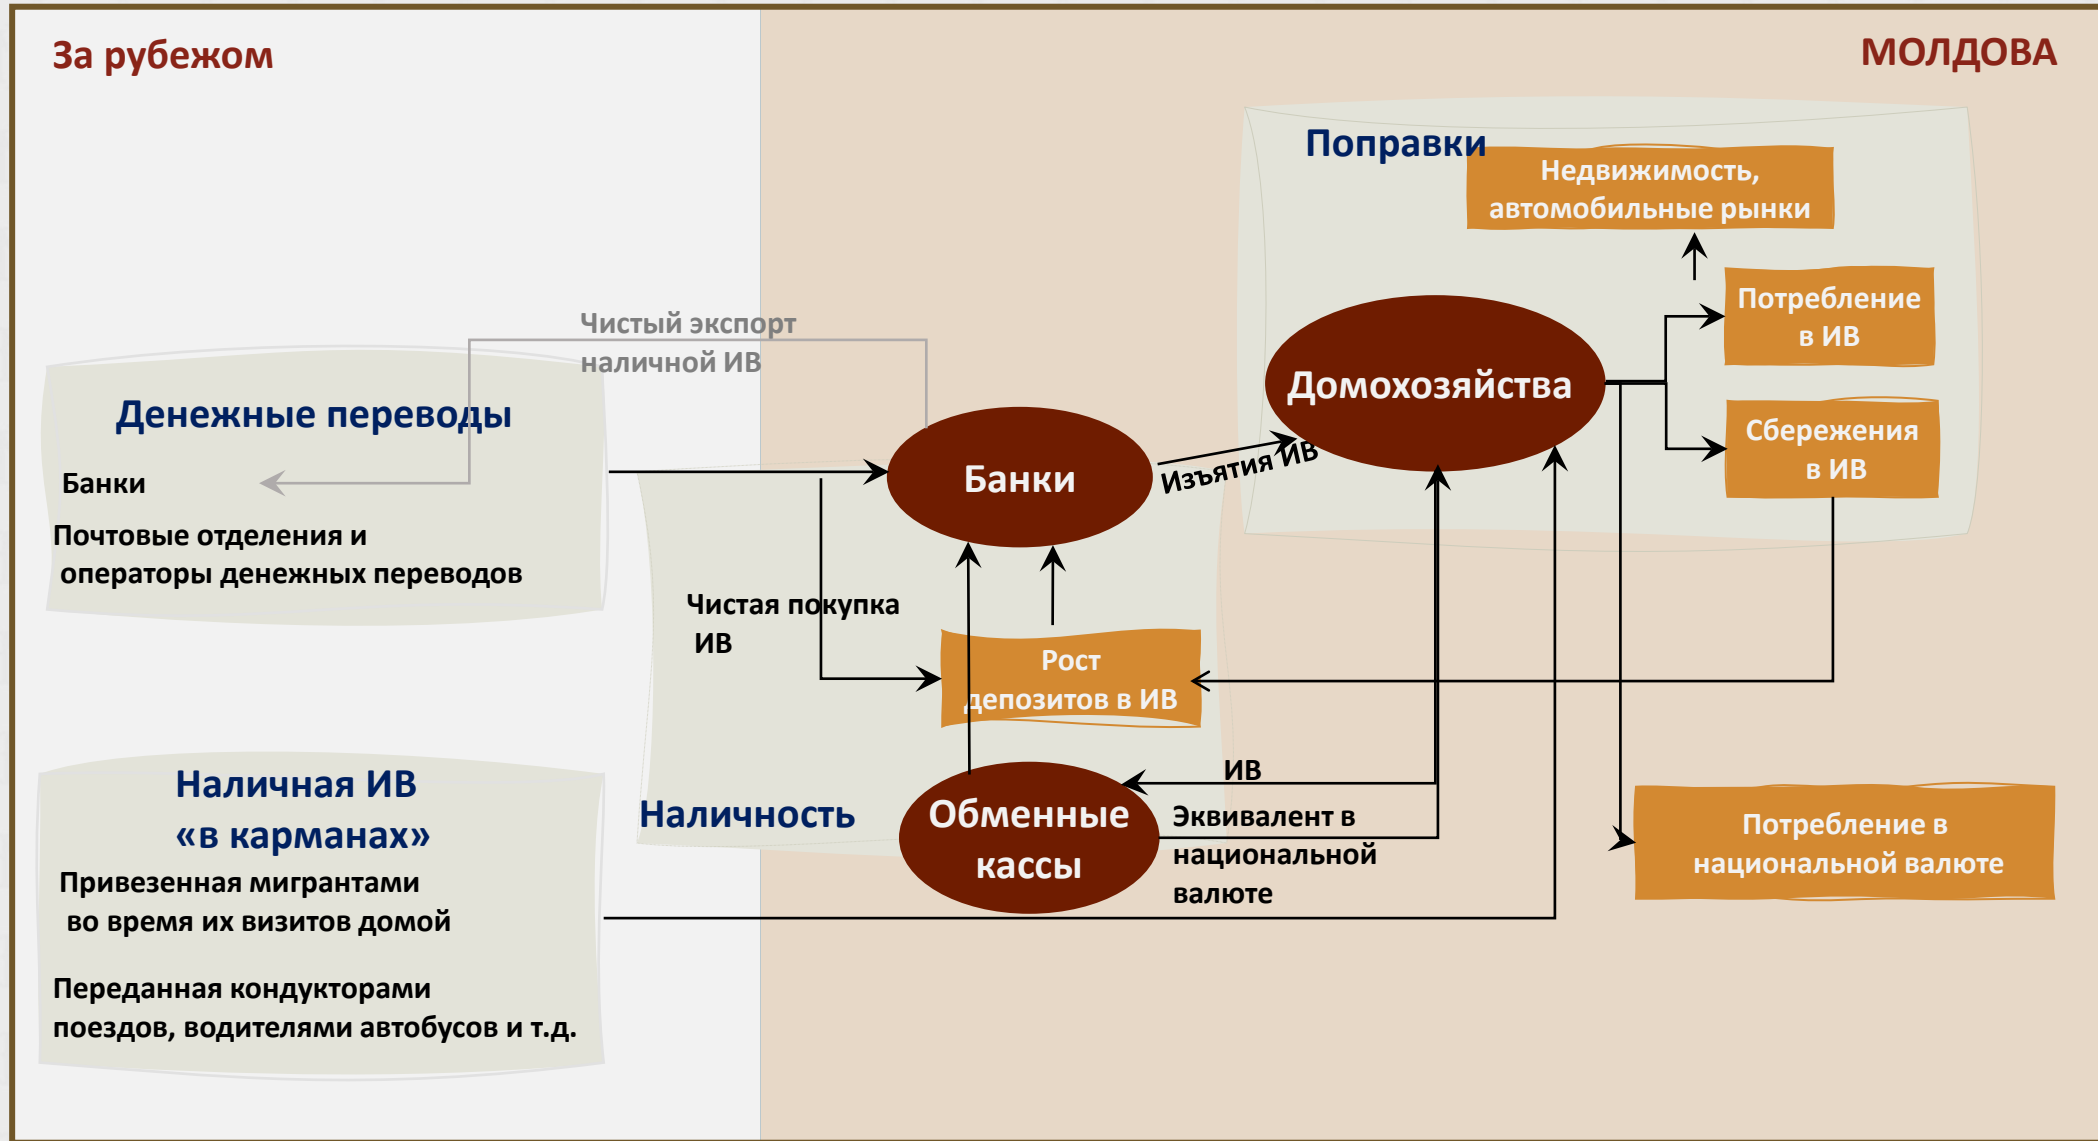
За рубежом

МОЛДОВА

Поправки

Недвижимость, автомобильные рынки

Потребление в ИВ

Сбережения в ИВ

Домохозяйства

Чистый экспорт наличной ИВ

Денежные переводы

Банки

Почтовые отделения и операторы денежных переводов

Банки

Изъятия ИВ

Чистая покупка ИВ

Рост депозитов в ИВ

Наличная ИВ «в карманах»

Привезенная мигрантами во время их визитов домой

Переданная кондукторами поездов, водителями автобусов и т.д.

Наличность

Обменные кассы

ИВ

Эквивалент в национальной валюте

Потребление в национальной валюте